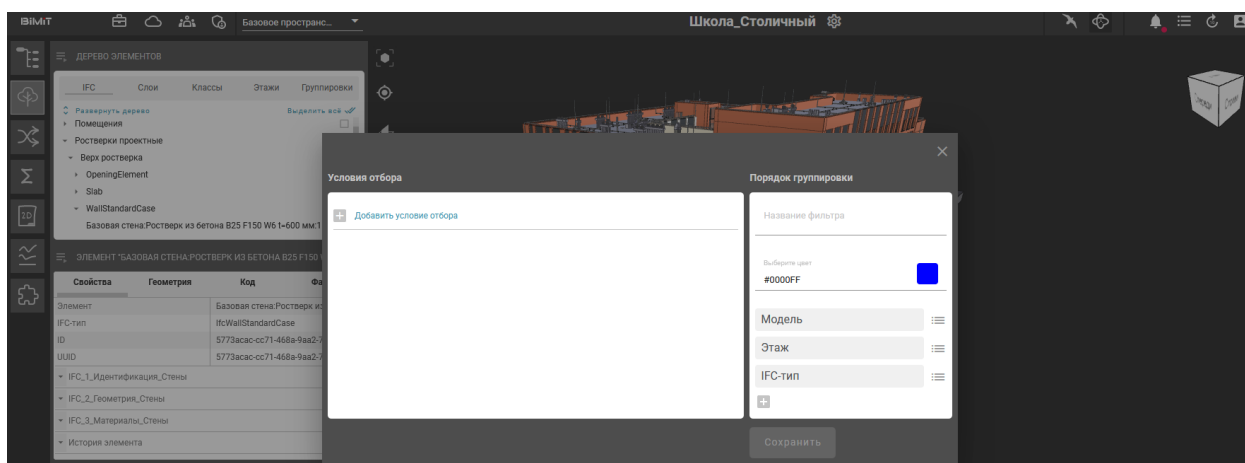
BIMIT

Базовое пространс...

Школа_Столичный

ДЕРЕВО ЭЛЕМЕНТОВ

IFC Слои Классы Этажи Группировки

Развернуть дерево

Выделить всё

Помещения

Ростверки проектные

Верх ростверка

OpeningElement

Slab

WallStandardCase

Базовая стена:Ростверк из бетона B25 F150 W6 t=600 мм:1

ЭЛЕМЕНТ "БАЗОВАЯ СТЕНА:РОСТВЕРК ИЗ БЕТОНА B25 F150

| Свойства | Геометрия | Код | Фа |
|---|---|---|---|
| Элемент | Базовая стена:Ростверк из | | |
| IFC-тип | IfcWallStandardCase | | |
| ID | 5773acac-cc71-468a-9aa2-7 | | |
| UUID | 5773acac-cc71-468a-9aa2-7 | | |

IFC_1_Идентификация_Стены

IFC_2_Геометрия_Стены

IFC_3_Материалы_Стены

История элемента

Условия отбора

Добавить условие отбора

Порядок группировки

Название фильтра

Выберите цвет

#0000FF

Модель

Этаж

IFC-тип

Сохранить